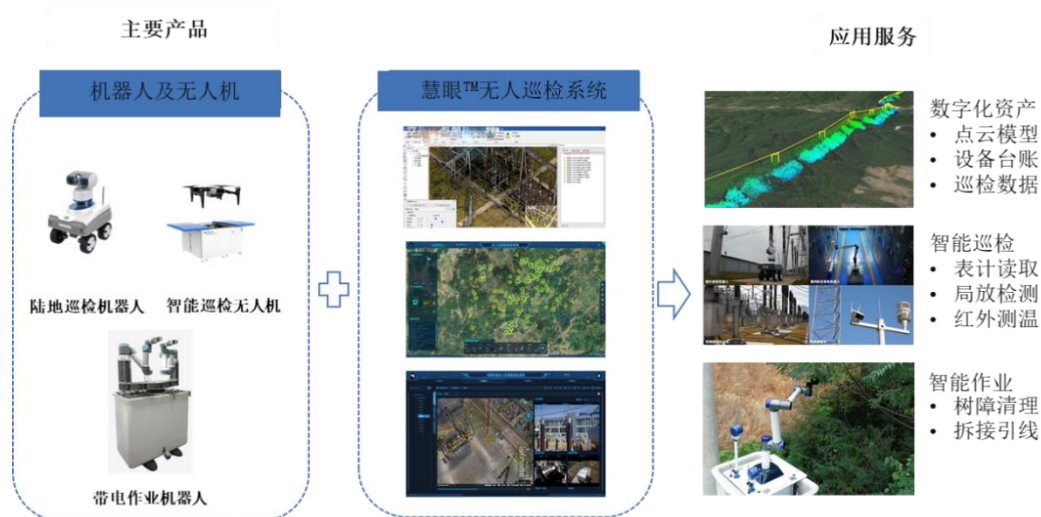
主要产品

机器人及无人机

陆地巡检机器人 智能巡检无人机

带电作业机器人

慧眼™无人巡检系统

应用服务

数字化资产
• 点云模型
• 设备台账
• 巡检数据

智能巡检
• 表计读取
• 局放检测
• 红外测温

智能作业
• 树障清理
• 拆接引线